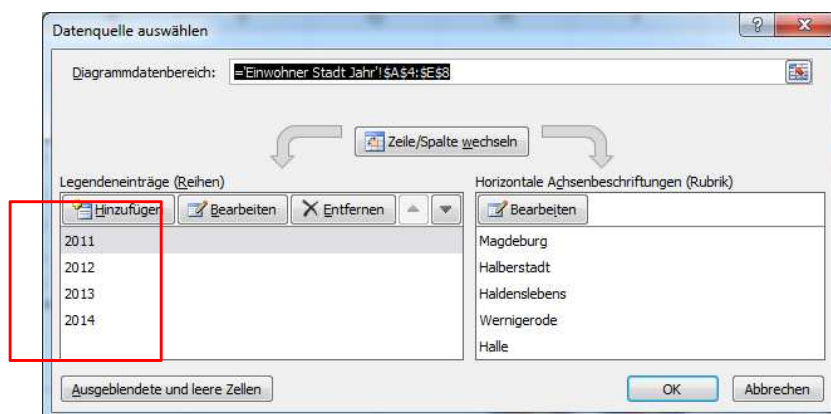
Datenquelle auswählen

?

Diagrammdatenbereich: ='Einwohner Stadt Jahr'!$A$4:$E$8

Zeile/Spalte wechseln

Legendeneinträge (Reihen)

Hinzufügen

Bearbeiten

Entfernen

2011
2012
2013
2014

Horizontale Achsenbeschriftungen (Rubrik)

Bearbeiten

Magdeburg
Halberstadt
Haldenslebens
Wernigerode
Halle

Ausgeblendete und leere Zellen

OK

Abbrechen